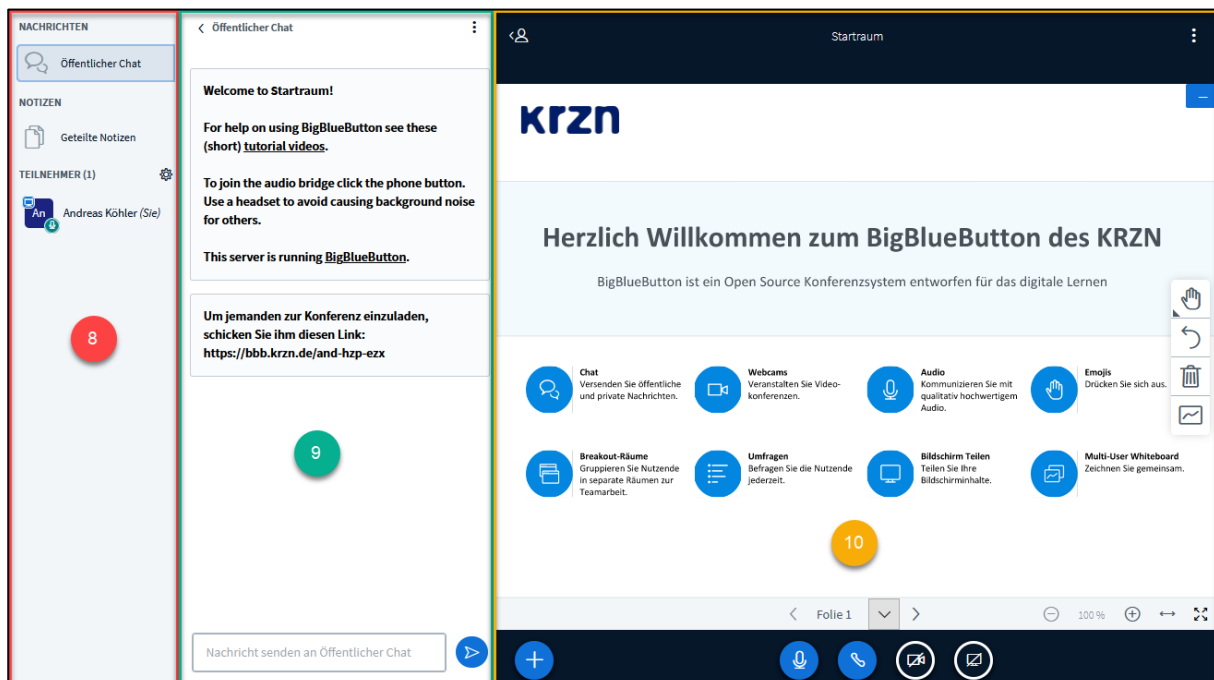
NACHRICHTEN

Öffentlicher Chat

NOTIZEN

Geteilte Notizen

TEILNEHMER (1)

An Andreas Köhler (Sie)

8

Öffentlicher Chat

Welcome to Startraum!

For help on using BigBlueButton see these (short) tutorial videos.

To join the audio bridge click the phone button. Use a headset to avoid causing background noise for others.

This server is running BigBlueButton.

Um jemanden zur Konferenz einzuladen, schicken Sie ihm diesen Link: https://bbb.krzn.de/and-hzp-ezx

9

Nachricht senden an Öffentlicher Chat

Startraum

krzn

Herzlich Willkommen zum BigBlueButton des KRZN

BigBlueButton ist ein Open Source Konferenzsystem entworfen für das digitale Lernen

Chat
Versenden Sie öffentliche und private Nachrichten.

Webcams
Veranstalten Sie Videokonferenzen.

Audio
Kommunizieren Sie mit qualitativ hochwertigem Audio.

Emojis
Drücken Sie sich aus.

Breakout-Räume
Gruppieren Sie Nutzende in separate Räumen zur Teamarbeit.

Umfragen
Befragen Sie die Nutzende jederzeit.

Bildschirm Teilen
Teilen Sie Ihre Bildschirminhalte.

Multi-User Whiteboard
Zeichnen Sie gemeinsam.

10

Folie 1

100 %